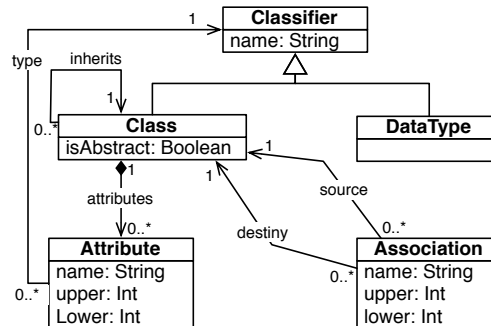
1
Classifier
name: String
type
inherits
1
0..*
Class
isAbstract: Boolean
DataType
1
1
attributes
0..*
1
source
destiny
0..*
Attribute
name: String
upper: Int
Lower: Int
0..*
0..*
Association
name: String
upper: Int
lower: Int